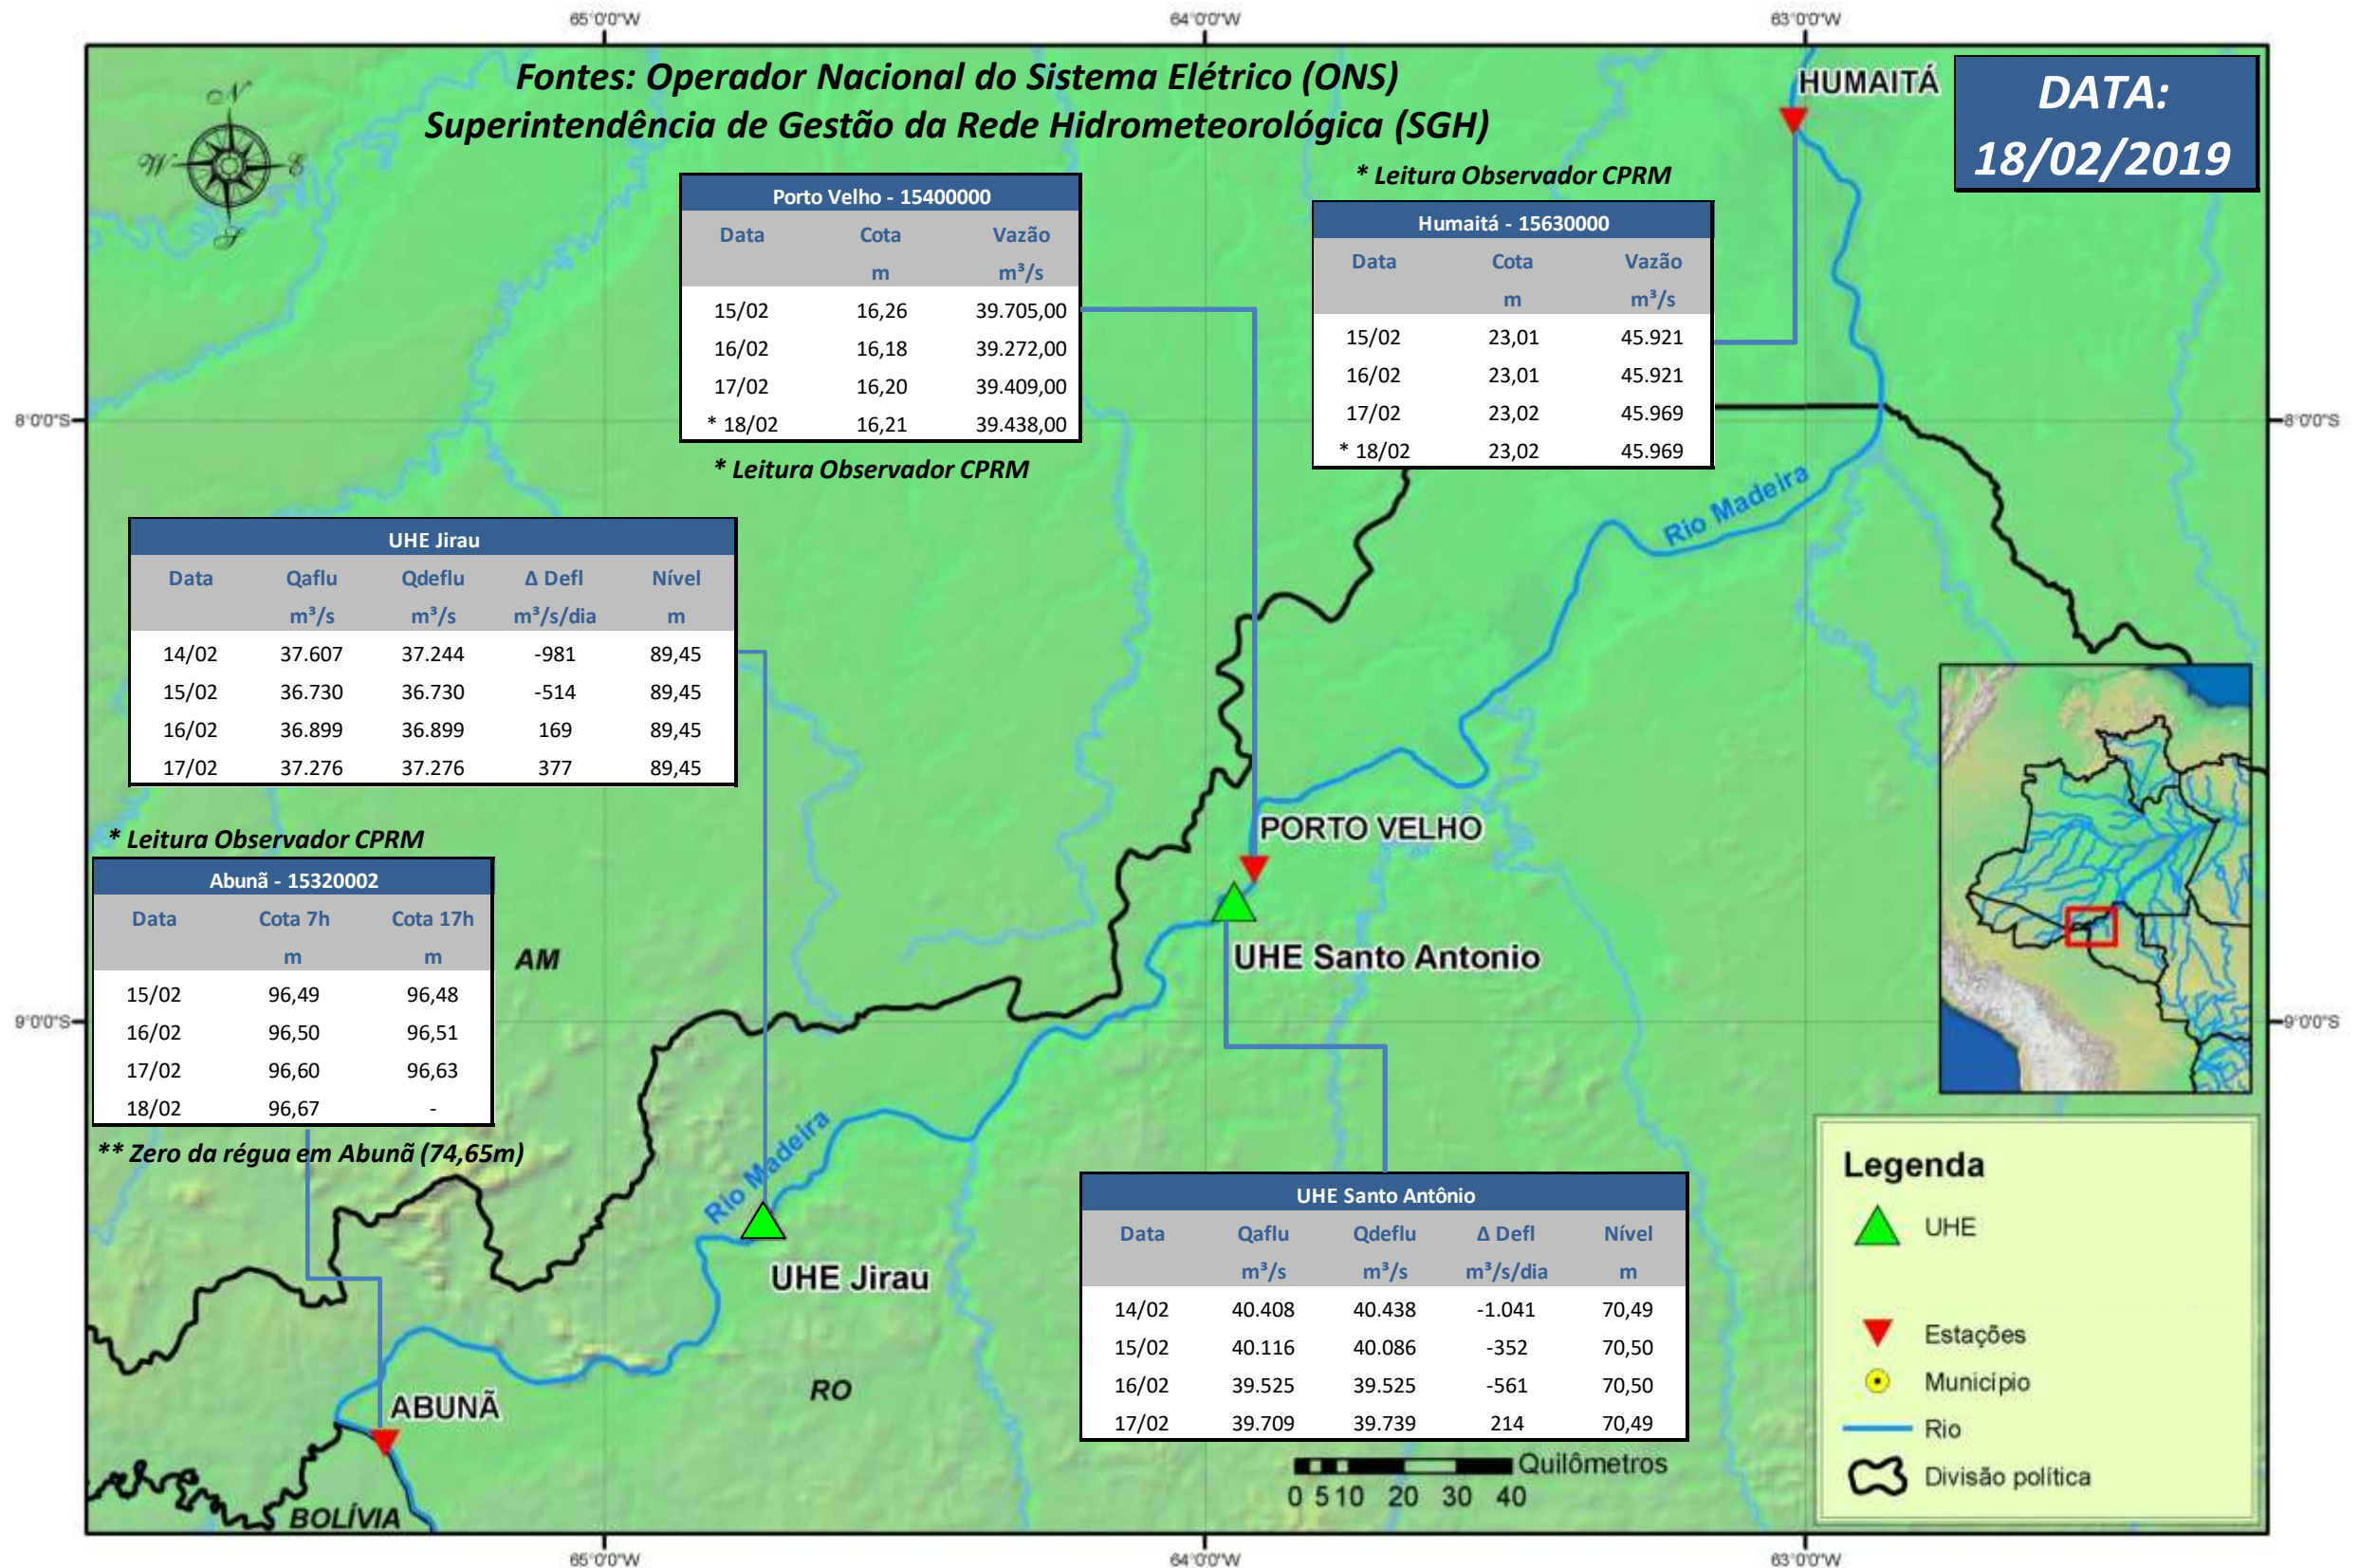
65°0'0"W 64°0'0"W 63°0'0"W

Fontes: Operador Nacional do Sistema Elétrico (ONS)
Superintendência de Gestão da Rede Hidrometeorológica (SGH)

HUMAITÁ

DATA:
18/02/2019

N W E S

* Leitura Observador CPRM

| Porto Velho - 15400000 | | |
|---|---|---|
| Data | Cota | Vazão |
| | m | m³/s |
| 15/02 | 16,26 | 39.705,00 |
| 16/02 | 16,18 | 39.272,00 |
| 17/02 | 16,20 | 39.409,00 |
| * 18/02 | 16,21 | 39.438,00 |

* Leitura Observador CPRM

| Humaitá - 15630000 | | |
|---|---|---|
| Data | Cota | Vazão |
| | m | m³/s |
| 15/02 | 23,01 | 45.921 |
| 16/02 | 23,01 | 45.921 |
| 17/02 | 23,02 | 45.969 |
| * 18/02 | 23,02 | 45.969 |

8°0'0"S 8°0'0"S

Rio Madeira

| UHE Jirau | | | | |
|---|---|---|---|---|
| Data | Qaflu | Qdeflu | Δ Defl | Nível |
| | m³/s | m³/s | m³/s/dia | m |
| 14/02 | 37.607 | 37.244 | -981 | 89,45 |
| 15/02 | 36.730 | 36.730 | -514 | 89,45 |
| 16/02 | 36.899 | 36.899 | 169 | 89,45 |
| 17/02 | 37.276 | 37.276 | 377 | 89,45 |

* Leitura Observador CPRM

| Abunã - 15320002 | | |
|---|---|---|
| Data | Cota 7h | Cota 17h |
| | m | m |
| 15/02 | 96,49 | 96,48 |
| 16/02 | 96,50 | 96,51 |
| 17/02 | 96,60 | 96,63 |
| 18/02 | 96,67 | - |

** Zero da régua em Abunã (74,65m)

PORTO VELHO

UHE Santo Antonio

AM

9°0'0"S 9°0'0"S

Rio Madeira

UHE Jirau

RO

ABUNÃ

BOLÍVIA

| UHE Santo Antônio | | | | |
|---|---|---|---|---|
| Data | Qaflu | Qdeflu | Δ Defl | Nível |
| | m³/s | m³/s | m³/s/dia | m |
| 14/02 | 40.408 | 40.438 | -1.041 | 70,49 |
| 15/02 | 40.116 | 40.086 | -352 | 70,50 |
| 16/02 | 39.525 | 39.525 | -561 | 70,50 |
| 17/02 | 39.709 | 39.739 | 214 | 70,49 |

Quilômetros
0 5 10 20 30 40

Legenda
UHE
Estações
Município
Rio
Divisão política

65°0'0"W 64°0'0"W 63°0'0"W